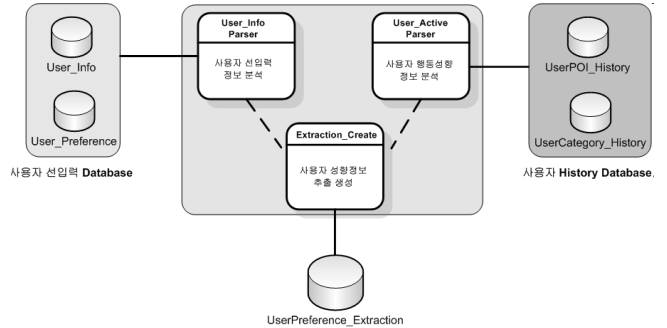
User_Info

User_Preference

사용자 선입력 Database

User_Info Parser

사용자 선입력 정보 분석

User_Active Parser

사용자 행동성향 정보 분석

Extraction_Create

사용자 성향정보 추출 생성

UserPOI_History

UserCategory_History

사용자 History Database.

UserPreference_Extraction